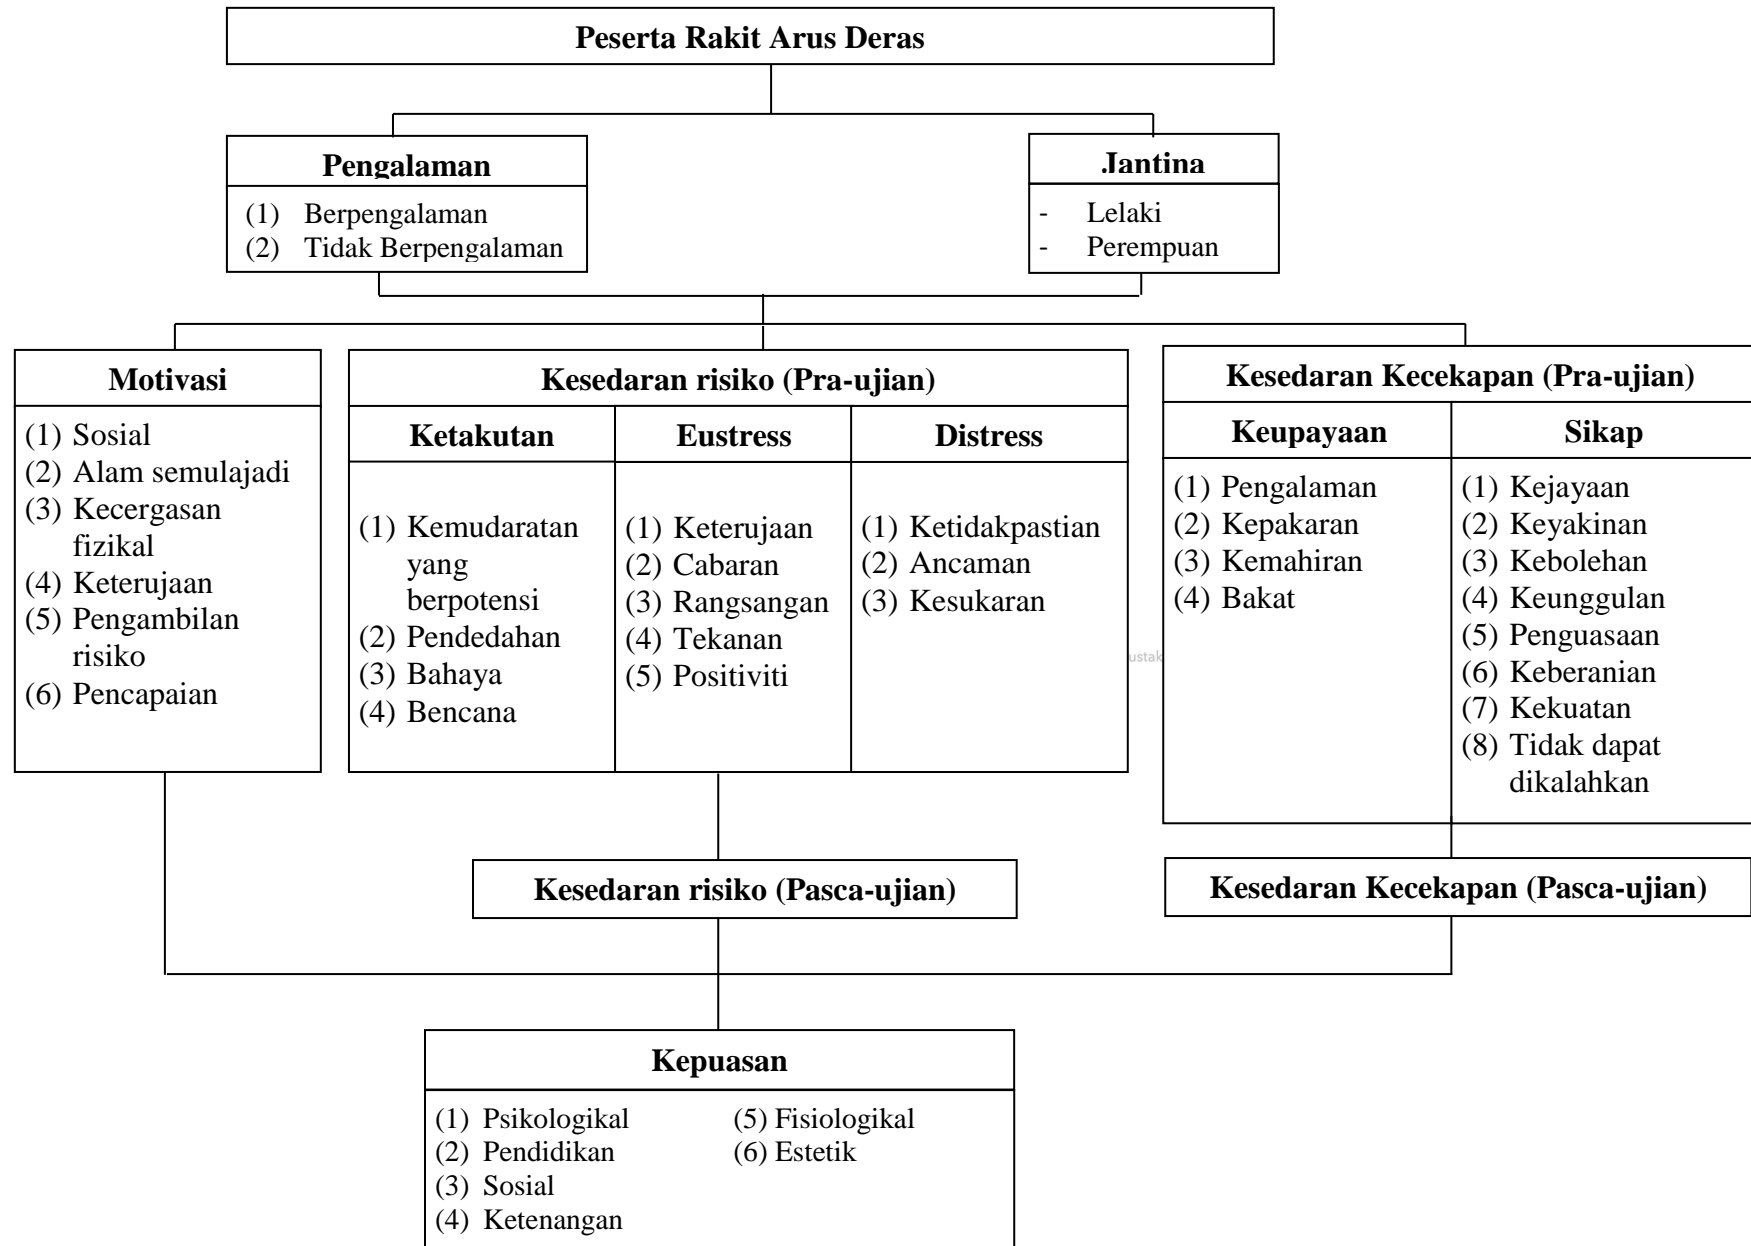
Peserta Rakit Arus Deras

Pengalaman
(1) Berpengalaman
(2) Tidak Berpengalaman

Jantina
- Lelaki
- Perempuan

Motivasi
(1) Sosial
(2) Alam semulajadi
(3) Kecergasan fizikal
(4) Keterujaan
(5) Pengambilan risiko
(6) Pencapaian

Kesedaran risiko (Pra-ujian)

| Ketakutan | Eustress | Distress |
|---|---|---|
| (1) Kemudaratan yang berpotensi<br>(2) Pendedahan<br>(3) Bahaya<br>(4) Bencana | (1) Keterujaan<br>(2) Cabaran<br>(3) Rangsangan<br>(4) Tekanan<br>(5) Positiviti | (1) Ketidakpastian<br>(2) Ancaman<br>(3) Kesukaran |

Kesedaran Kecekapan (Pra-ujian)

| Keupayaan | Sikap |
|---|---|
| (1) Pengalaman<br>(2) Kepakaran<br>(3) Kemahiran<br>(4) Bakat | (1) Kejayaan<br>(2) Keyakinan<br>(3) Kebolehan<br>(4) Keunggulan<br>(5) Penguasaan<br>(6) Keberanian<br>(7) Kekuatan<br>(8) Tidak dapat dikalahkan |

Kesedaran risiko (Pasca-ujian)

Kesedaran Kecekapan (Pasca-ujian)

Kepuasan
(1) Psikologikal
(2) Pendidikan
(3) Sosial
(4) Ketenangan
(5) Fisiologikal
(6) Estetik